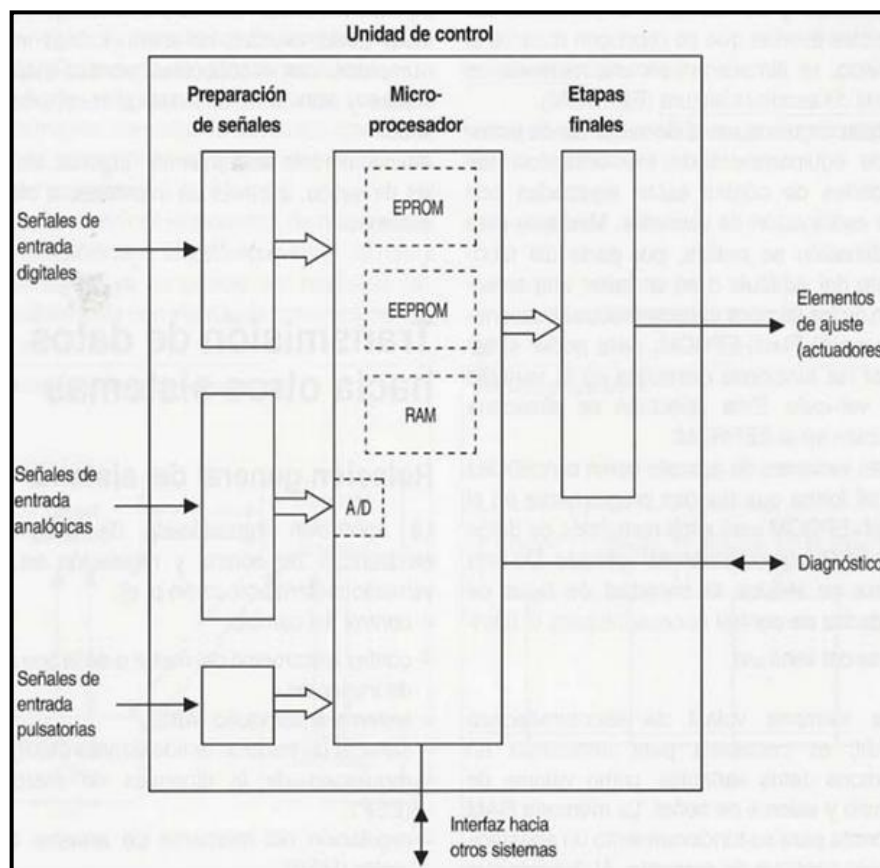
Unidad de control

Preparación de señales

Micro-procesador

Etapas finales

EPROM

EEPROM

RAM

A/D

Señales de entrada digitales

Señales de entrada analógicas

Señales de entrada pulsatorias

Elementos de ajuste (actuadores

Diagnóstico

Interfaz hacia otros sistemas